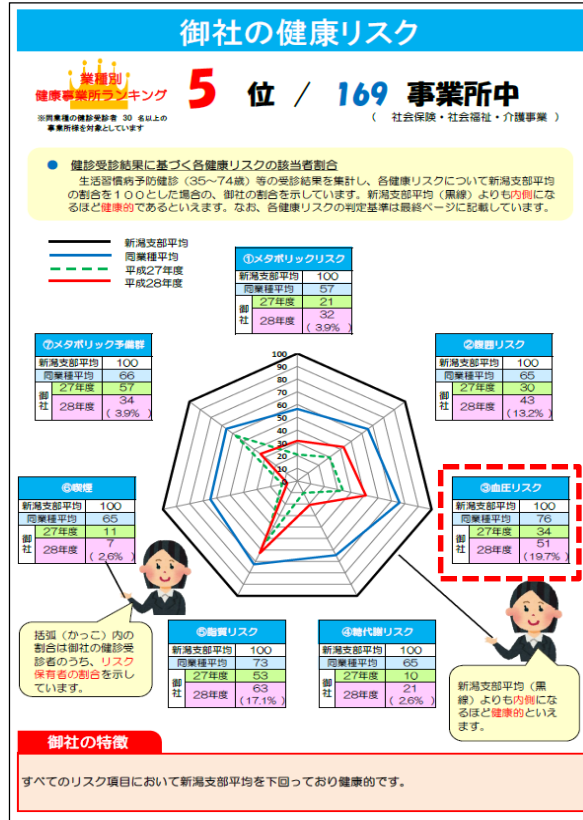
御社の健康リスク

業種別
健康事業所ランキング
※同業種の健診受診者 30 名以上の事業所様を対象としています

5 位 / 169 事業所中
( 社会保険・社会福祉・介護事業 )

● 健診受診結果に基づく各健康リスクの該当者割合
生活習慣病予防健診(35～74歳)等の受診結果を集計し、各健康リスクについて新潟支部平均の割合を100とした場合の、御社の割合を示しています。新潟支部平均(黒線)よりも内側になるほど健康的であるといえます。なお、各健康リスクの判定基準は最終ページに記載しています。

新潟支部平均
同業種平均
平成27年度
平成28年度

①メタボリックリスク

| 新潟支部平均 | | 100 |
|---|---|---|
| 同業種平均 | | 57 |
| 御社 | 27年度 | 21 |
| | 28年度 | 32 (3.9%) |

⑦メタボリック予備群

| 新潟支部平均 | | 100 |
|---|---|---|
| 同業種平均 | | 66 |
| 御社 | 27年度 | 57 |
| | 28年度 | 34 (3.9%) |

②腹囲リスク

| 新潟支部平均 | | 100 |
|---|---|---|
| 同業種平均 | | 65 |
| 御社 | 27年度 | 30 |
| | 28年度 | 43 (13.2%) |

100 90 80 70 60 50 40 30 20 10 0

⑥喫煙

| 新潟支部平均 | | 100 |
|---|---|---|
| 同業種平均 | | 65 |
| 御社 | 27年度 | 11 |
| | 28年度 | 7 (2.6%) |

③血圧リスク

| 新潟支部平均 | | 100 |
|---|---|---|
| 同業種平均 | | 76 |
| 御社 | 27年度 | 34 |
| | 28年度 | 51 (19.7%) |

括弧(かっこ)内の割合は御社の健診受診者のうち、リスク保有者の割合を示しています。

⑤脂質リスク

| 新潟支部平均 | | 100 |
|---|---|---|
| 同業種平均 | | 73 |
| 御社 | 27年度 | 53 |
| | 28年度 | 63 (17.1%) |

④代謝リスク

| 新潟支部平均 | | 100 |
|---|---|---|
| 同業種平均 | | 65 |
| 御社 | 27年度 | 10 |
| | 28年度 | 21 (2.6%) |

新潟支部平均(黒線)よりも内側になるほど健康的といえます。

御社の特徴
すべてのリスク項目において新潟支部平均を下回っており健康的です。